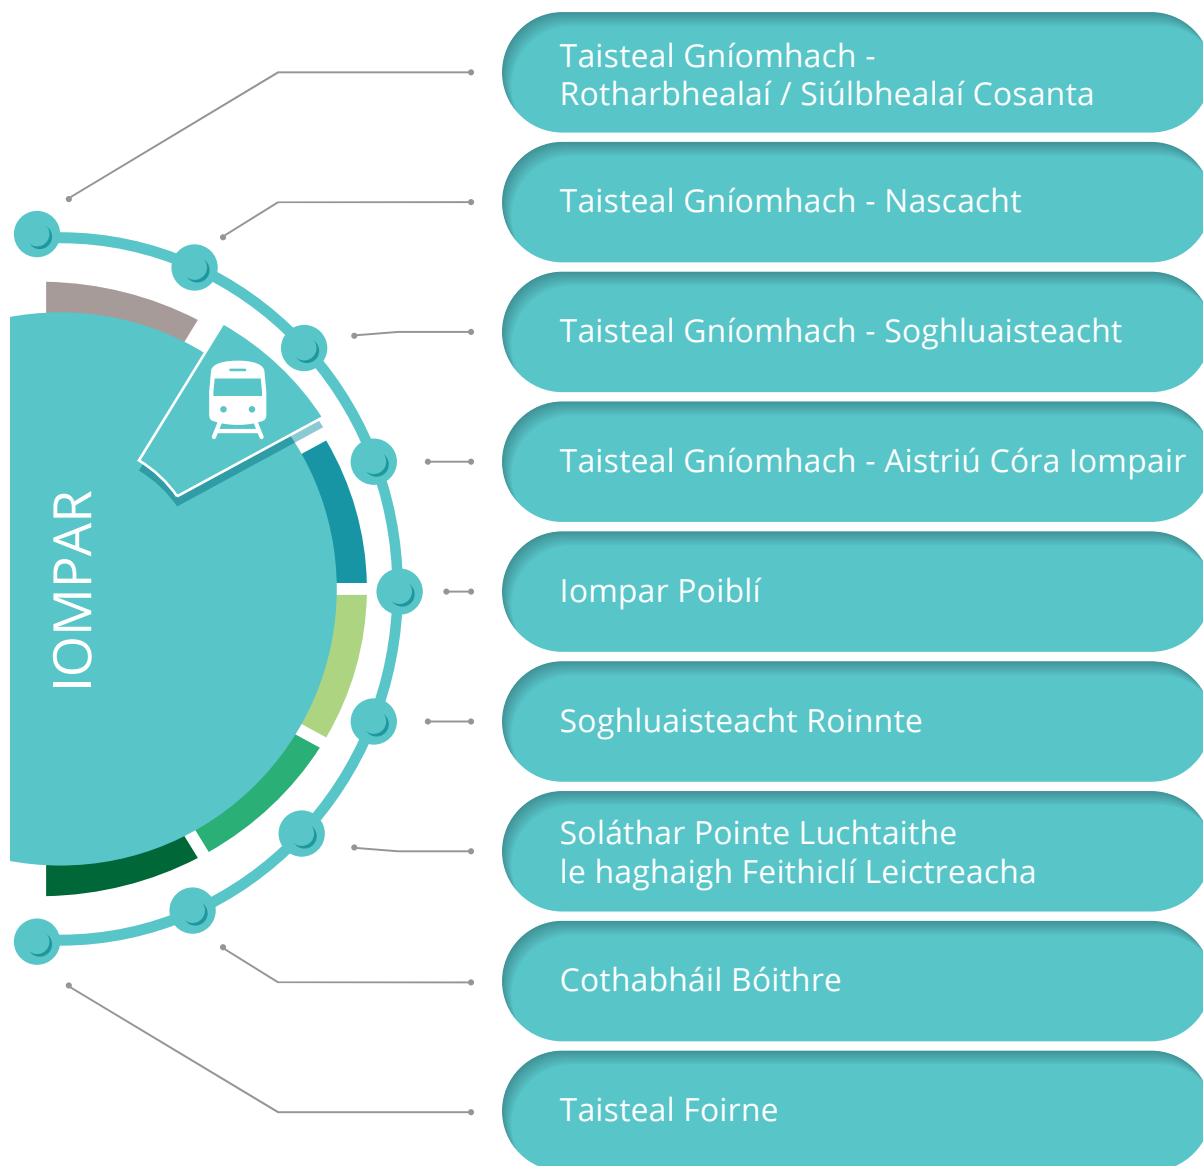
IOMPAR

Taisteal Gníomhach - Rotharbhealaí / Siúlbhealaí Cosanta

Taisteal Gníomhach - Nascacht

Taisteal Gníomhach - Soghluaisteacht

Taisteal Gníomhach - Aistriú Córa Iompair

Iompar Poiblí

Soghluaisteacht Roinnte

Soláthar Pointe Luchtaithe le haghaigh Feithiclí Leictreacha

Cothabháil Bóithre

Taisteal Foirne